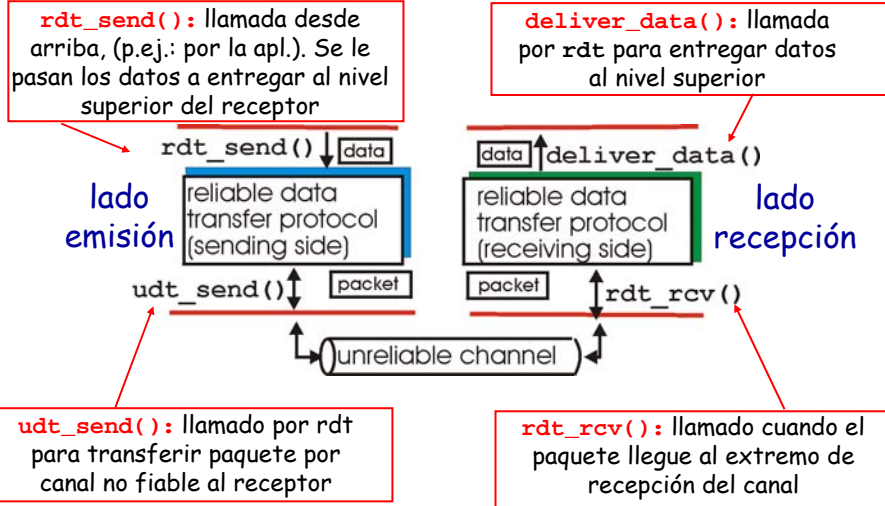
rdt_send(): llamada desde arriba, (p.ej.: por la apl.). Se le pasan los datos a entregar al nivel superior del receptor

deliver_data(): llamada por rdt para entregar datos al nivel superior

rdt_send() data

data deliver_data()

lado emisión

reliable data transfer protocol (sending side)

reliable data transfer protocol (receiving side)

lado recepción

udt_send() packet

packet rdt_rcv()

unreliable channel

udt_send(): llamado por rdt para transferir paquete por canal no fiable al receptor

rdt_rcv(): llamado cuando el paquete llegue al extremo de recepción del canal